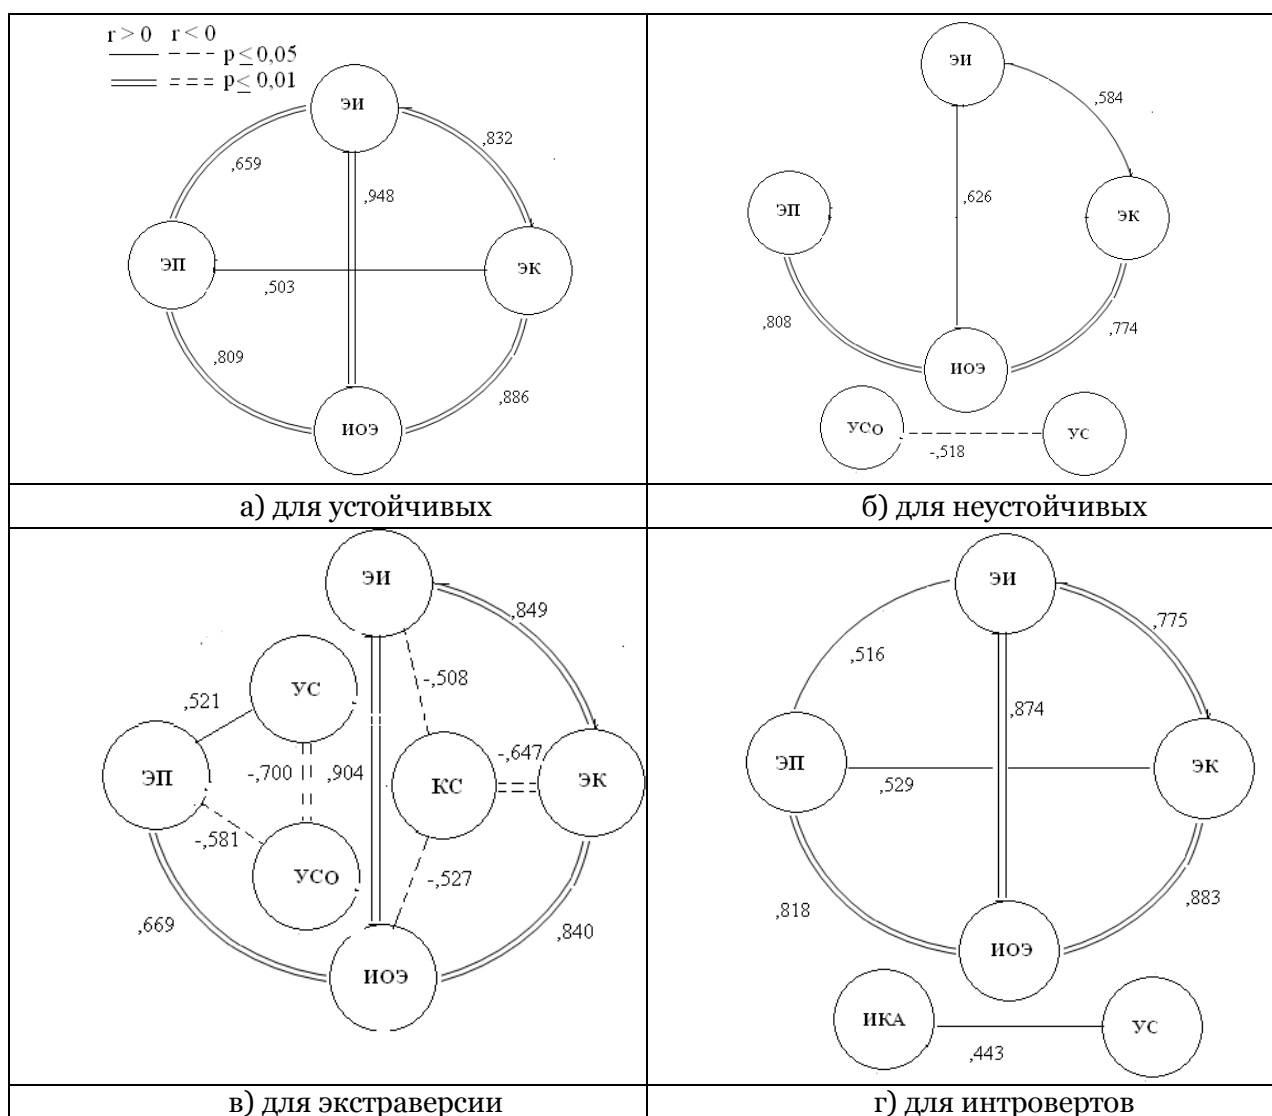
| | |
|---|---|
| $r > 0$ $r < 0$ $p \leq 0,05$ $p \leq 0,01$ ЭИ ,832 ,659 ,948 ЭП ЭК ,503 ,809 ,886 ИОЭ | ЭИ ,584 ЭП ,626 ЭК ,808 ,774 ИОЭ УСО УС -,518 |
| а) для устойчивых | б) для неустойчивых |
| ЭИ ,849 -,508 ,521 УС ЭП -,700 ,904 КС -,647 ЭК -,581 УСО -,527 ,669 ,840 ИОЭ | ЭИ ,775 ,516 ,874 ЭП ,529 ЭК ,818 ,883 ИОЭ ИКА УС ,443 |
| в) для экстраверсии | г) для интровертов |